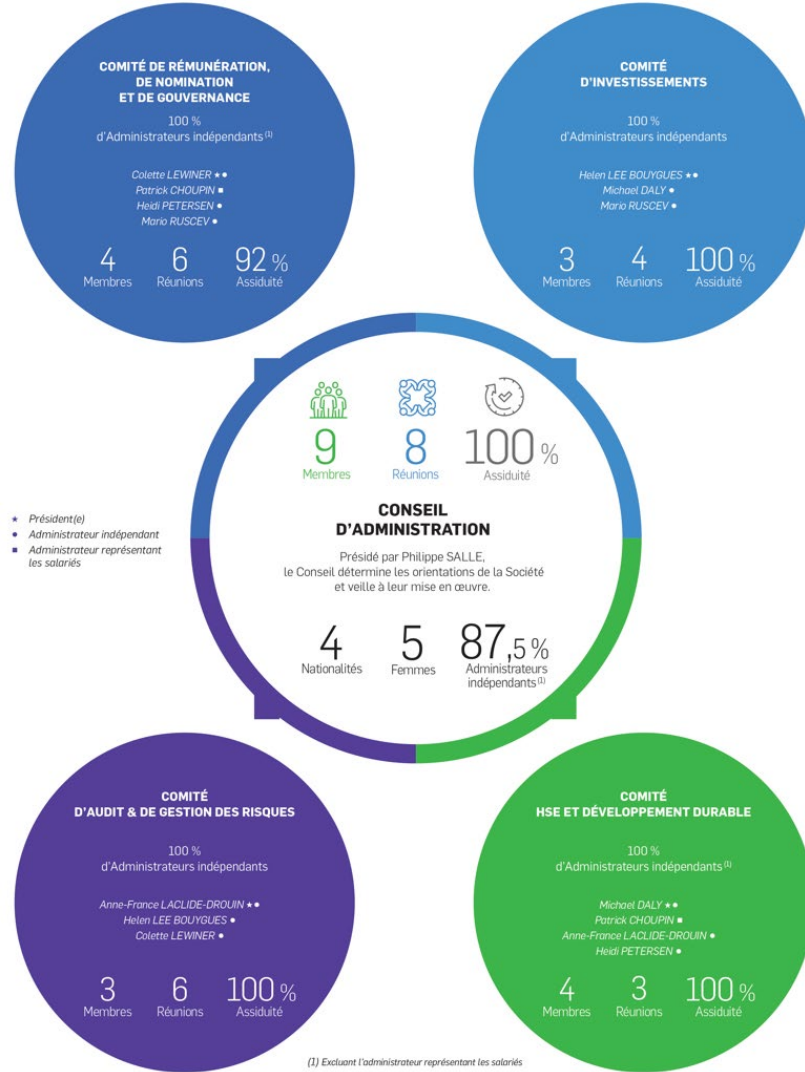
COMITÉ DE RÉMUNÉRATION, DE NOMINATION ET DE GOUVERNANCE

100 %
d'Administrateurs indépendants (1)

Colette LEWINER ★ ●
Patrick CHOUPIN ■
Heidi PETERSEN ●
Mario RUSCEV ●

4 Membres
6 Réunions
92 % Assiduité

COMITÉ D'INVESTISSEMENTS

100 %
d'Administrateurs indépendants

Helen LEE BOUYGUES ★ ●
Michael DALY ●
Mario RUSCEV ●

3 Membres
4 Réunions
100 % Assiduité

9 Membres
8 Réunions
100 % Assiduité

CONSEIL D'ADMINISTRATION

Présidé par Philippe SALLE, le Conseil détermine les orientations de la Société et veille à leur mise en œuvre.

4 Nationalités
5 Femmes
87,5 % Administrateurs indépendants (1)

★ Président(e)
● Administrateur indépendant
■ Administrateur représentant les salariés

COMITÉ D'AUDIT & DE GESTION DES RISQUES

100 %
d'Administrateurs indépendants

Anne-France LACLIDE-DROUIN ★ ●
Helen LEE BOUYGUES ●
Colette LEWINER ●

3 Membres
6 Réunions
100 % Assiduité

COMITÉ HSE ET DÉVELOPPEMENT DURABLE

100 %
d'Administrateurs indépendants (1)

Michael DALY ★ ●
Patrick CHOUPIN ■
Anne-France LACLIDE-DROUIN ●
Heidi PETERSEN ●

4 Membres
3 Réunions
100 % Assiduité

(1) Excluant l'administrateur représentant les salariés